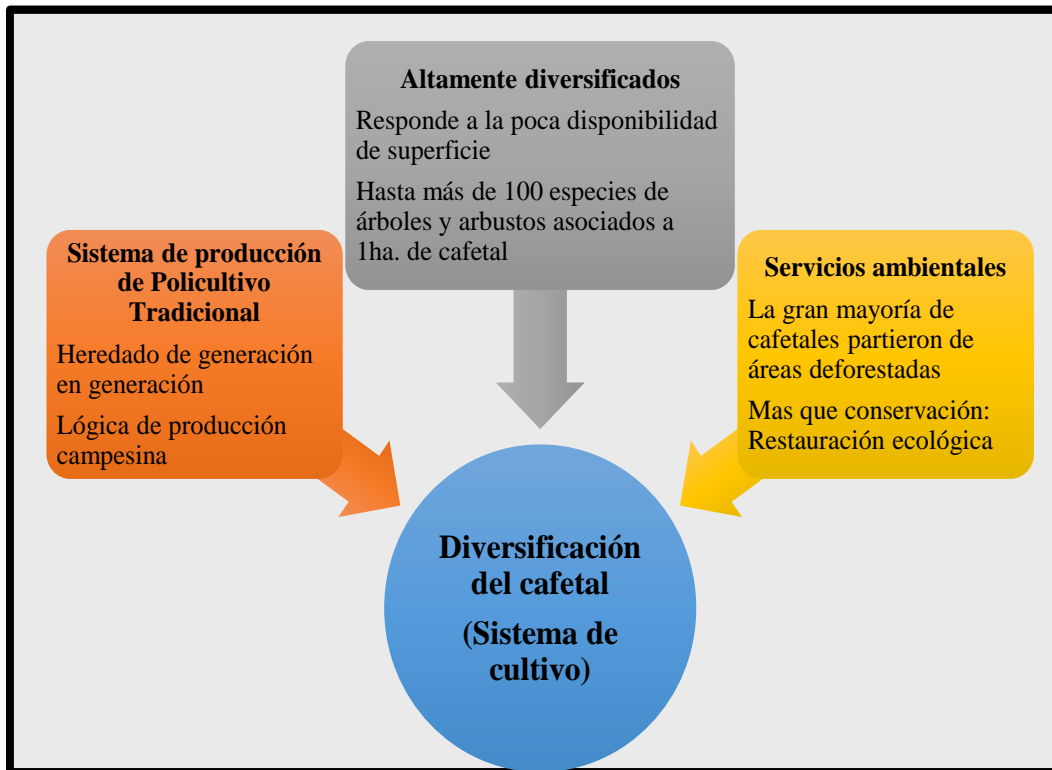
Altamente diversificados

Responde a la poca disponibilidad de superficie

Hasta más de 100 especies de árboles y arbustos asociados a 1ha. de cafetal

Sistema de producción de Policultivo Tradicional

Heredado de generación en generación

Lógica de producción campesina

Servicios ambientales

La gran mayoría de cafetales partieron de áreas deforestadas

Mas que conservación: Restauración ecológica

Diversificación del cafetal

(Sistema de cultivo)